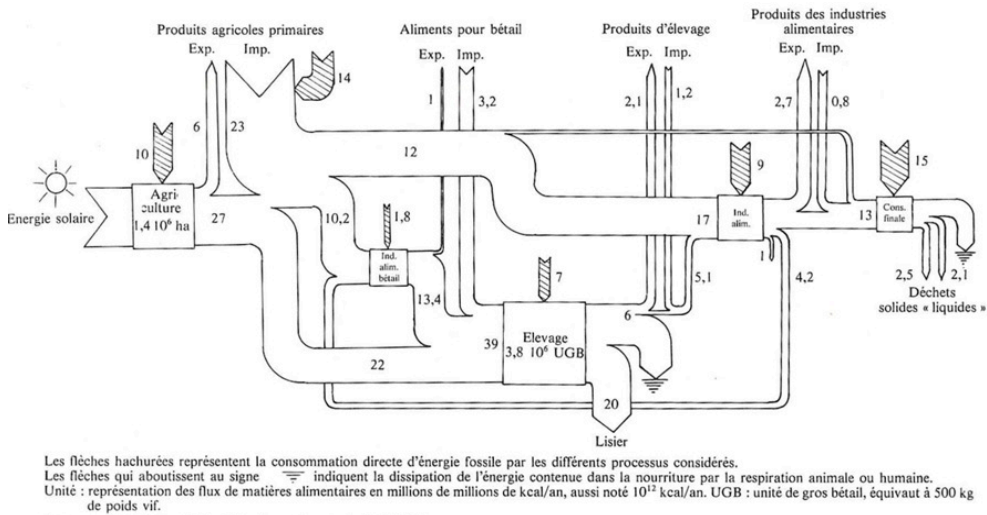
Produits agricoles primaires
Exp. Imp.

Aliments pour bétail
Exp. Imp.

Produits d'élevage
Exp. Imp.

Produits des industries alimentaires
Exp. Imp.

14
1
3,2
2,1
1,2
2,7
0,8
6
23
10
12
9
15
Energie solaire
Agriculture
1,4 $10^6$ ha
27
10,2
1,8
17
Ind. alim.
13
Cons. finale
Ind. alim. bétail
1
5,1
4,2
2,5
2,1
Déchets solides « liquides »
7
13,4
6
39
Elevage
3,8 $10^6$ UGB
22
20
Lisier

Les flèches hachurées représentent la consommation directe d'énergie fossile par les différents processus considérés.
Les flèches qui aboutissent au signe indiquent la dissipation de l'énergie contenue dans la nourriture par la respiration animale ou humaine.
Unité : représentation des flux de matières alimentaires en millions de millions de kcal/an, aussi noté $10^{12}$ kcal/an. UGB : unité de gros bétail, équivaut à 500 kg de poids vif.